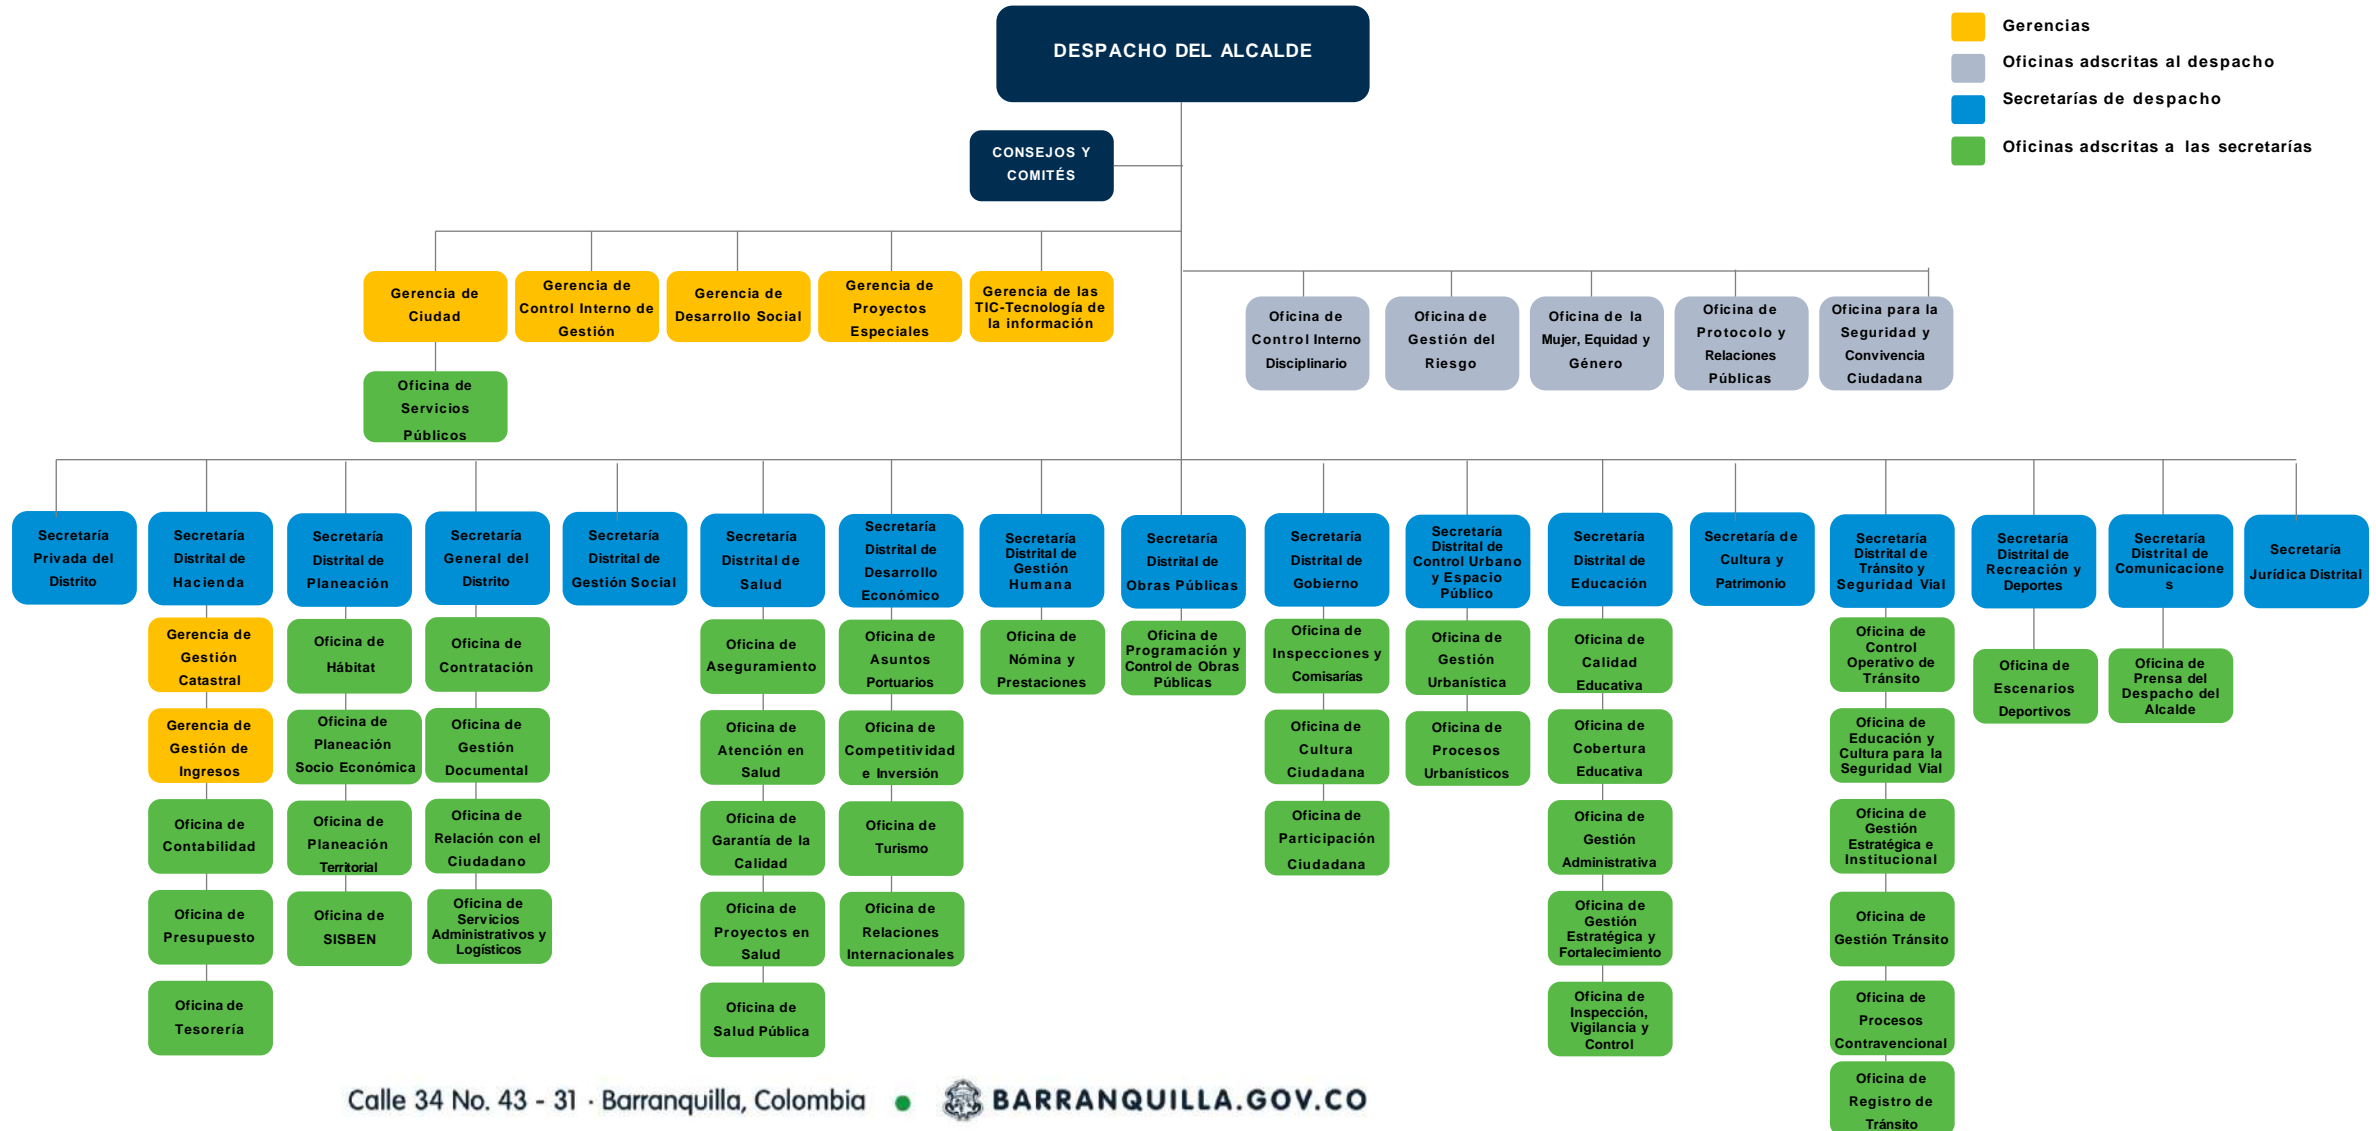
DESPACHO DEL ALCALDE

Gerencias
Oficinas adscritas al despacho
Secretarías de despacho
Oficinas adscritas a las secretarías

CONSEJOS Y COMITÉS

Gerencia de Ciudad
Oficina de Servicios Públicos
Gerencia de Control Interno de Gestión
Gerencia de Desarrollo Social
Gerencia de Proyectos Especiales
Gerencia de las TIC-Tecnología de la información

Oficina de Control Interno Disciplinario
Oficina de Gestión del Riesgo
Oficina de la Mujer, Equidad y Género
Oficina de Protocolo y Relaciones Públicas
Oficina para la Seguridad y Convivencia Ciudadana

Secretaría Privada del Distrito

Secretaría Distrital de Hacienda
Gerencia de Gestión Catastral
Gerencia de Gestión de Ingresos
Oficina de Contabilidad
Oficina de Presupuesto
Oficina de Tesorería

Secretaría Distrital de Planeación
Oficina de Hábitat
Oficina de Planeación Socio Económica
Oficina de Planeación Territorial
Oficina de SISBEN

Secretaría General del Distrito
Oficina de Contratación
Oficina de Gestión Documental
Oficina de Relación con el Ciudadano
Oficina de Servicios Administrativos y Logísticos

Secretaría Distrital de Gestión Social

Secretaría Distrital de Salud
Oficina de Aseguramiento
Oficina de Atención en Salud
Oficina de Garantía de la Calidad
Oficina de Proyectos en Salud
Oficina de Salud Pública

Secretaría Distrital de Desarrollo Económico
Oficina de Asuntos Portuarios
Oficina de Competitividad e Inversión
Oficina de Turismo
Oficina de Relaciones Internacionales

Secretaría Distrital de Gestión Humana
Oficina de Nómina y Prestaciones

Secretaría Distrital de Obras Públicas
Oficina de Programación y Control de Obras Públicas

Secretaría Distrital de Gobierno
Oficina de Inspecciones y Comisarías
Oficina de Cultura Ciudadana
Oficina de Participación Ciudadana

Secretaría Distrital de Control Urbano y Espacio Público
Oficina de Gestión Urbanística
Oficina de Procesos Urbanísticos

Secretaría Distrital de Educación
Oficina de Calidad Educativa
Oficina de Cobertura Educativa
Oficina de Gestión Administrativa
Oficina de Gestión Estratégica y Fortalecimiento
Oficina de Inspección, Vigilancia y Control

Secretaría de Cultura y Patrimonio

Secretaría Distrital de Tránsito y Seguridad Vial
Oficina de Control Operativo de Tránsito
Oficina de Educación y Cultura para la Seguridad Vial
Oficina de Gestión Estratégica e Institucional
Oficina de Gestión Tránsito
Oficina de Procesos Contravencional
Oficina de Registro de Tránsito

Secretaría Distrital de Recreación y Deportes
Oficina de Escenarios Deportivos

Secretaría Distrital de Comunicaciones
Oficina de Prensa del Despacho del Alcalde

Secretaría Jurídica Distrital

Calle 34 No. 43 - 31 · Barranquilla, Colombia
BARRANQUILLA.GOV.CO